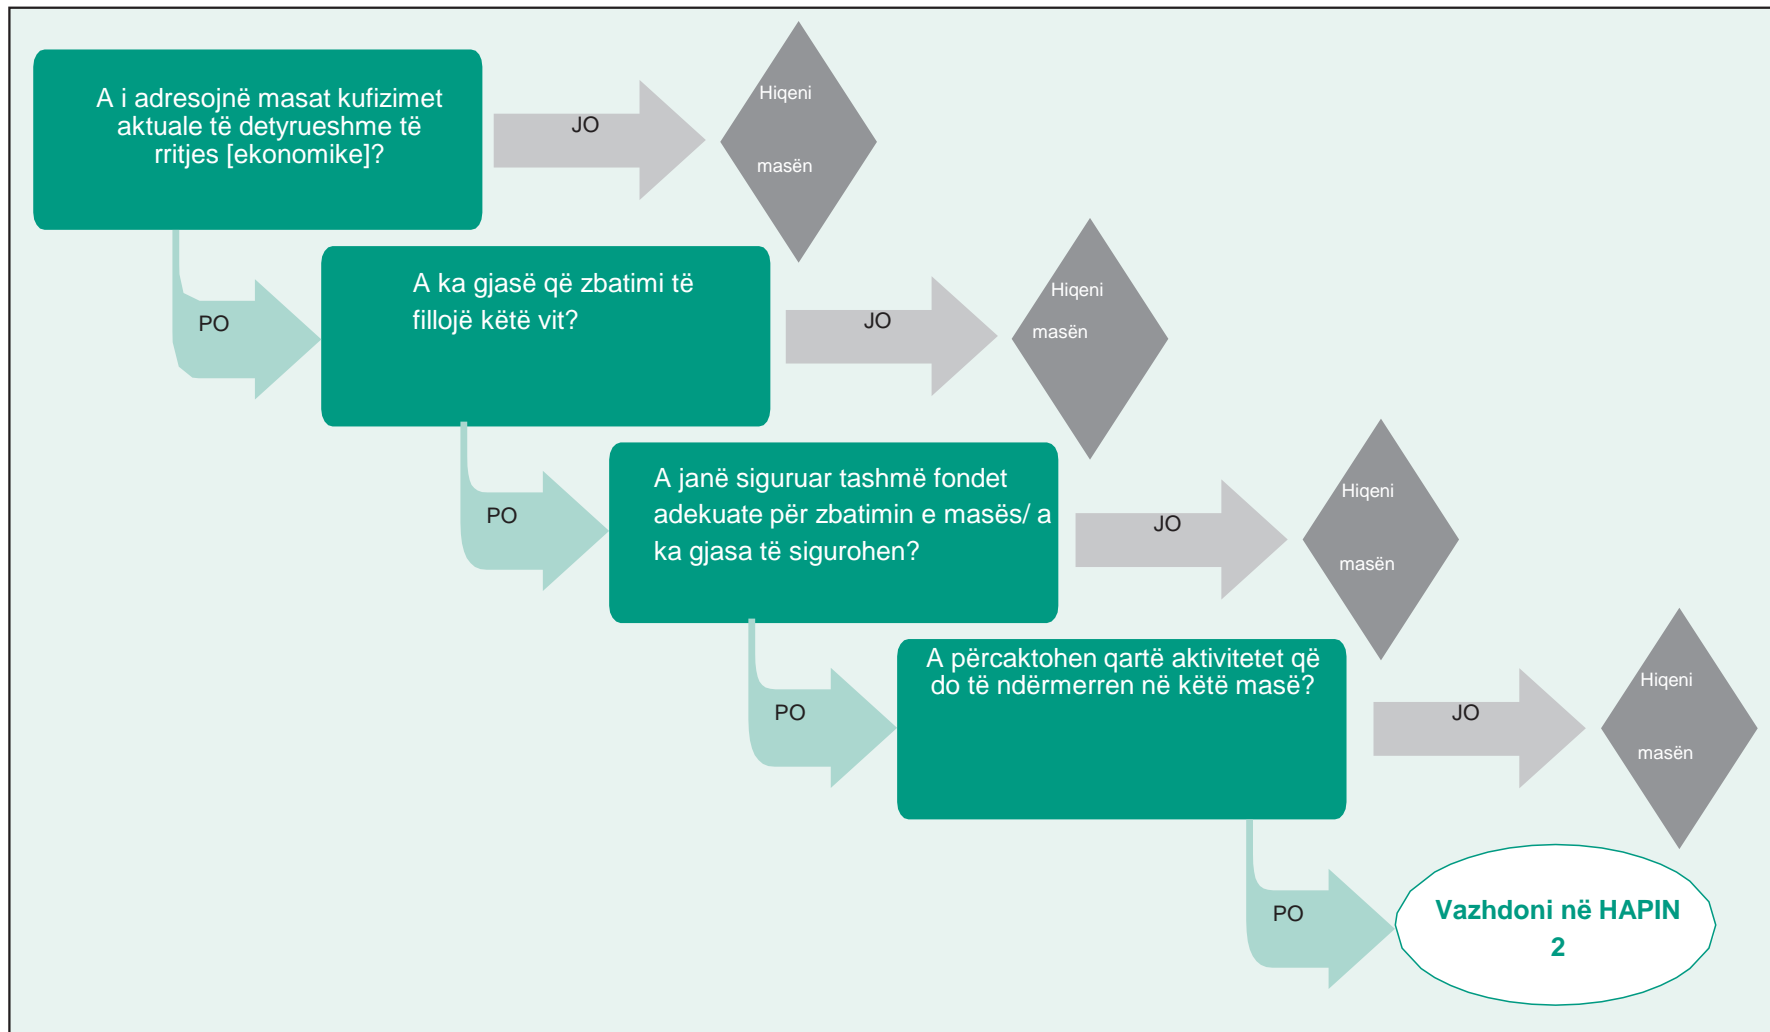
A i adresojnë masat kufizimet aktuale të detyrueshme të rritjes [ekonomike]?

JO

Hiqeni masën

PO

A ka gjasë që zbatimi të fillojë këtë vit?

JO

Hiqeni masën

PO

A janë siguruar tashmë fondet adekuate për zbatimin e masës/ a ka gjasa të sigurohen?

JO

Hiqeni masën

PO

A përcaktohen qartë aktivitetet që do të ndërmerren në këtë masë?

JO

Hiqeni masën

PO

Vazhdoni në HAPIN 2